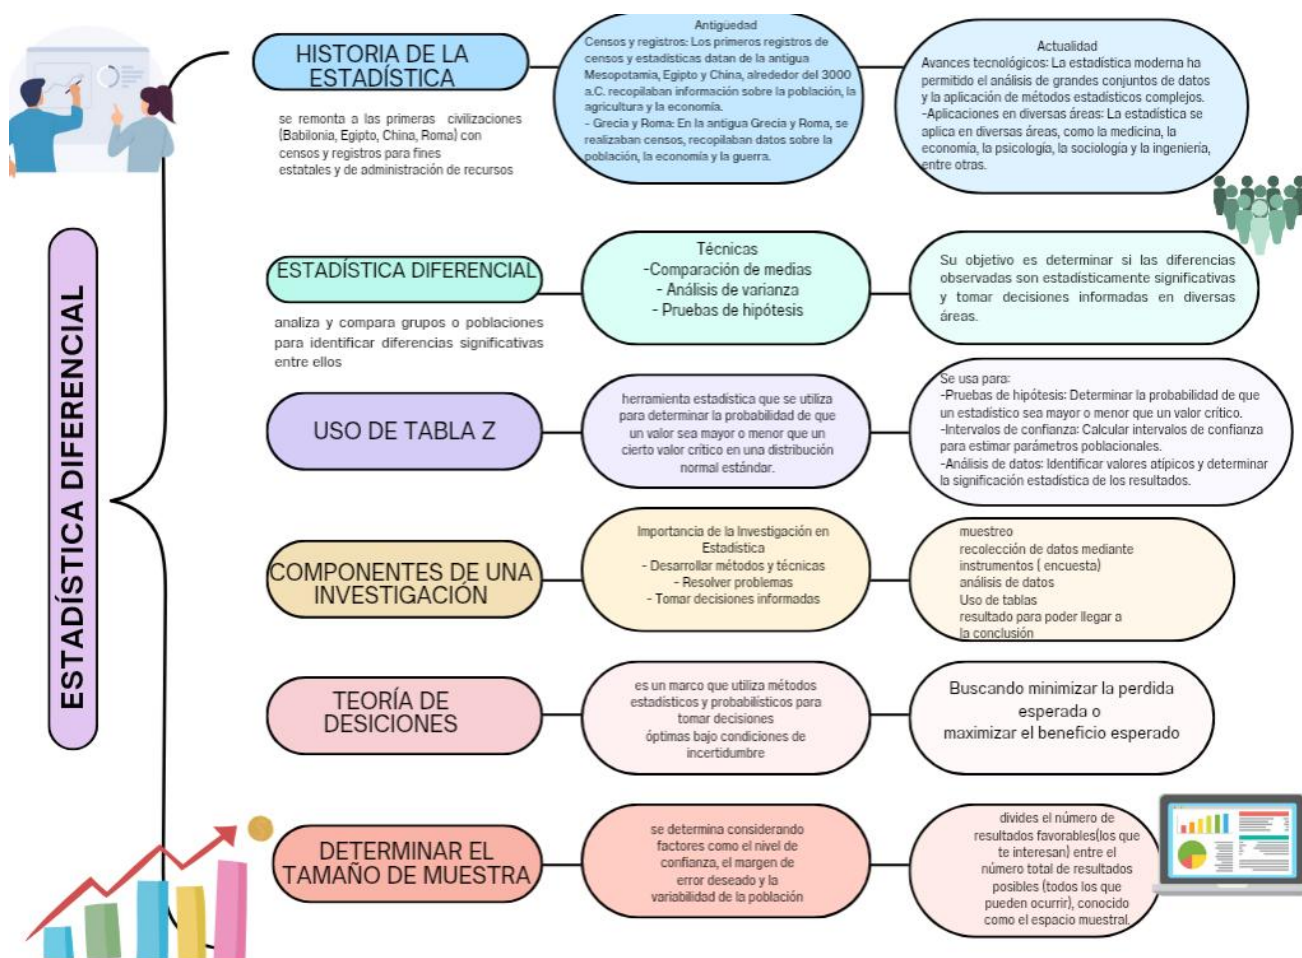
ESTADÍSTICA DIFERENCIAL

HISTORIA DE LA ESTADÍSTICA

se remonta a las primeras civilizaciones (Babilonia, Egipto, China, Roma) con censos y registros para fines estatales y de administración de recursos

Antigüedad
Censos y registros: Los primeros registros de censos y estadísticas datan de la antigua Mesopotamia, Egipto y China, alrededor del 3000 a.C. recopilaban información sobre la población, la agricultura y la economía.
- Grecia y Roma: En la antigua Grecia y Roma, se realizaban censos, recopilaban datos sobre la población, la economía y la guerra.

Actualidad
Avances tecnológicos: La estadística moderna ha permitido el análisis de grandes conjuntos de datos y la aplicación de métodos estadísticos complejos.
-Aplicaciones en diversas áreas: La estadística se aplica en diversas áreas, como la medicina, la economía, la psicología, la sociología y la ingeniería, entre otras.

ESTADÍSTICA DIFERENCIAL

analiza y compara grupos o poblaciones para identificar diferencias significativas entre ellos

Técnicas
-Comparación de medias
- Análisis de varianza
- Pruebas de hipótesis

Su objetivo es determinar si las diferencias observadas son estadísticamente significativas y tomar decisiones informadas en diversas áreas.

USO DE TABLA Z

herramienta estadística que se utiliza para determinar la probabilidad de que un valor sea mayor o menor que un cierto valor crítico en una distribución normal estándar.

Se usa para:
-Pruebas de hipótesis: Determinar la probabilidad de que un estadístico sea mayor o menor que un valor crítico.
-Intervalos de confianza: Calcular intervalos de confianza para estimar parámetros poblacionales.
-Análisis de datos: Identificar valores atípicos y determinar la significación estadística de los resultados.

COMPONENTES DE UNA INVESTIGACIÓN

Importancia de la Investigación en Estadística
- Desarrollar métodos y técnicas
- Resolver problemas
- Tomar decisiones informadas

muestreo
recolección de datos mediante instrumentos ( encuesta)
análisis de datos
Uso de tablas
resultado para poder llegar a la conclusión

TEORÍA DE DESICIONES

es un marco que utiliza métodos estadísticos y probabilísticos para tomar decisiones óptimas bajo condiciones de incertidumbre

Buscando minimizar la perdida esperada o maximizar el beneficio esperado

DETERMINAR EL TAMAÑO DE MUESTRA

se determina considerando factores como el nivel de confianza, el margen de error deseado y la variabilidad de la población

divides el número de resultados favorables(los que te interesan) entre el número total de resultados posibles (todos los que pueden ocurrir), conocido como el espacio muestral.